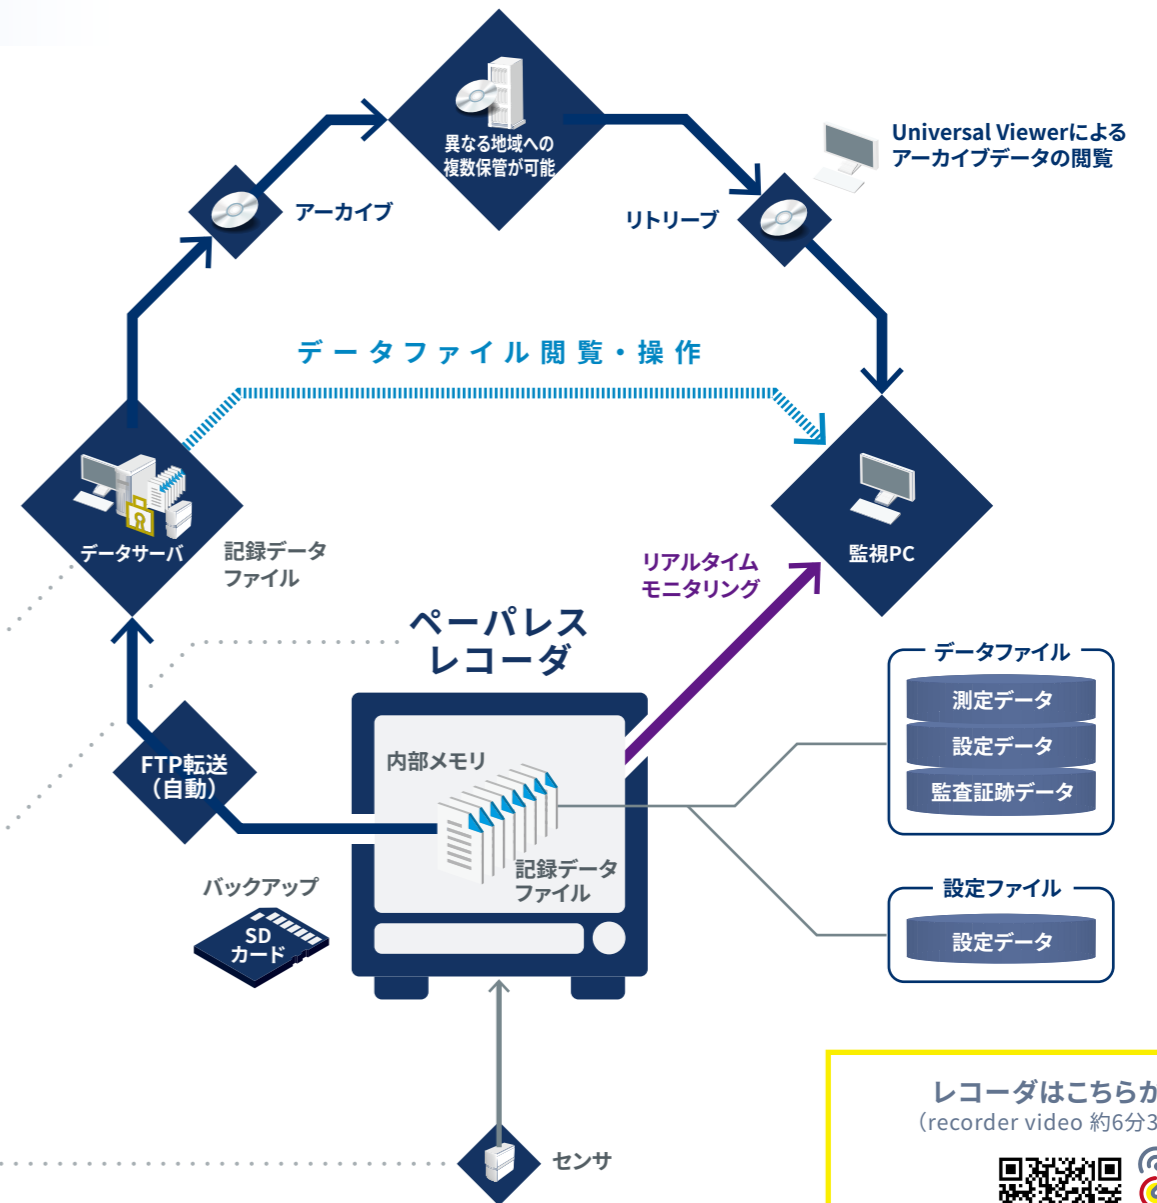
異なる地域への
複数保管が可能

Universal Viewerによる
アーカイブデータの閲覧

アーカイブ

リトリーブ

データファイル閲覧・操作

データサーバ

記録データ
ファイル

リアルタイム
モニタリング

監視PC

ペーパレス
レコーダ

データファイル
測定データ
設定データ
監査証跡データ

FTP転送
（自動）

内部メモリ

記録データ
ファイル

バックアップ

SD
カード

設定ファイル
設定データ

センサ

レコーダはこちらか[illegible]
（recorder video 約6分3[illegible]